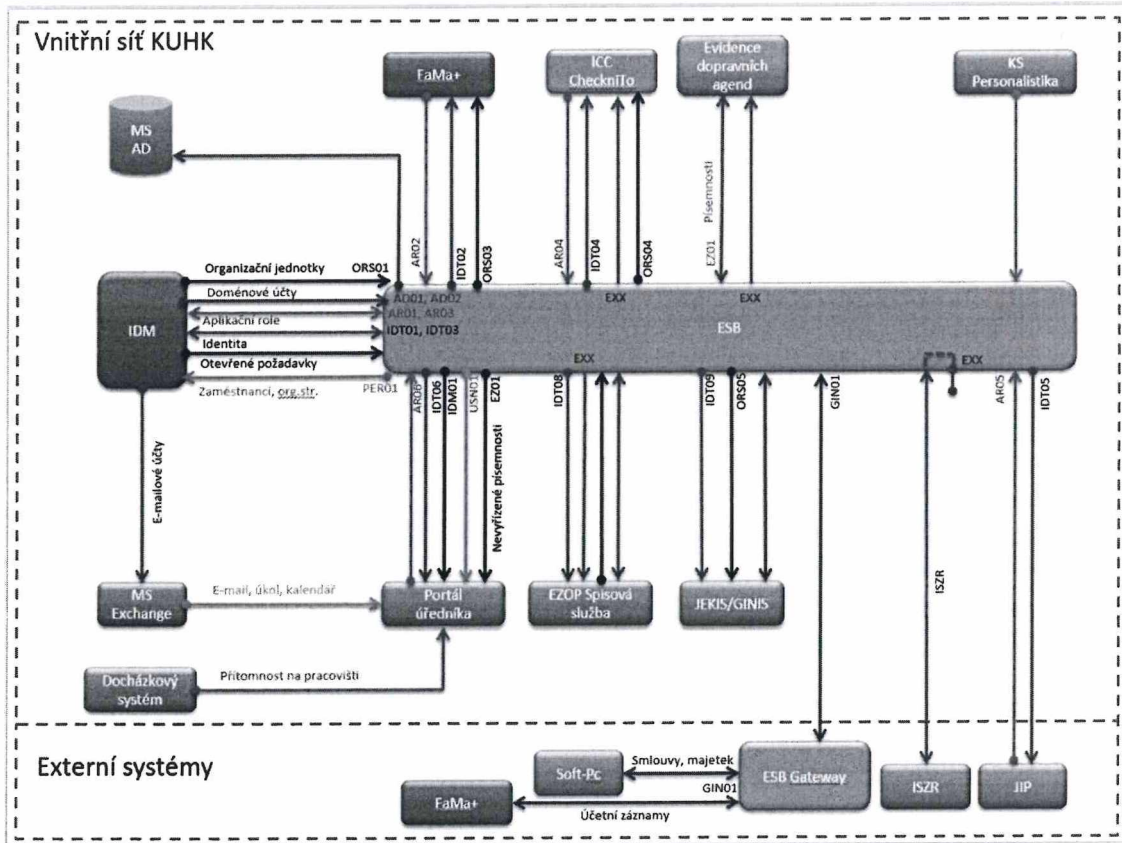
Vnitřní síť KUHK

FaMa+

ICC CheckniTo

Evidence dopravních agend

KS Personalistika

MS AD

AR02
IDT02
ORS03
AR04
IDT04
ORS04
EZ01
Písemnosti

Organizační jednotky
ORS01
Doménové účty
AD01, AD02
Aplikační role
AR01, AR03
Identita
IDT01, IDT03
Otevřené požadavky
Zaměstnanci, org.str.
PER01

IDM

EXX
EXX
ESB
EXX
EXX

AR06
IDT06
IDM01
USN01
EZ01
Nevyřízené písemnosti
IDT08
IDT09
ORS05
GIN01
AR05
IDT05

E-mailové účty

MS Exchange
E-mail, úkol, kalendář
Portál úředníka
EZOP Spisová služba
JEKIS/GINIS
ISZR

Docházkový systém
Přítomnost na pracovišti

Externí systémy

Soft-Pc
Smlouvy, majetek
ESB Gateway
GIN01
ISZR
JIP
FaMa+
Účetní záznamy